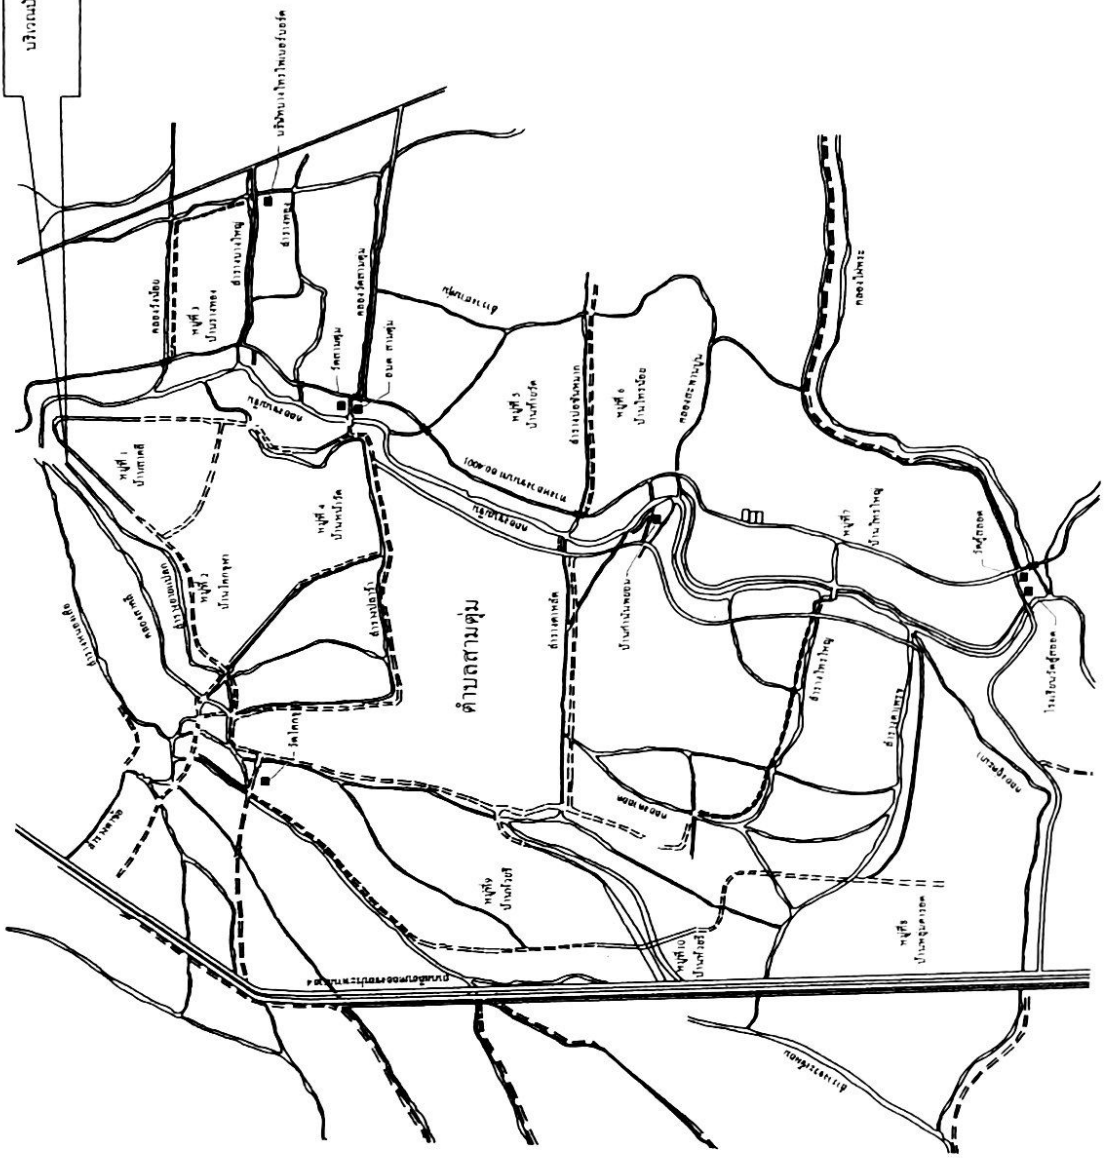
บริเวณป

บริษัทปูนซีเมนต์ไทย

ดำบลสามตุ่ม

หมู่ที่ ๑
บ้านท่าดี

หมู่ที่ ๒
บ้านโคกพุดซา

หมู่ที่ ๓
บ้านวัดเขต

หมู่ที่ ๔
บ้านบางบัว

หมู่ที่ ๕
บ้านโพธิ์

หมู่ที่ ๖
บ้านโคกรอง

หมู่ที่ ๗
บ้านโคกใหญ่

หมู่ที่ ๘
บ้านสาม

หมู่ที่ ๙
บ้านโคกพุด

หมู่ที่ ๑๐
บ้านกรวด

วัดสามตุ่ม

วัดโคกกะ

ตลาด สามตุ่ม

บ้านท่าหงอก

วัดศุลีอยู่

โรงเรียนวัดศุลีอยู่

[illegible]